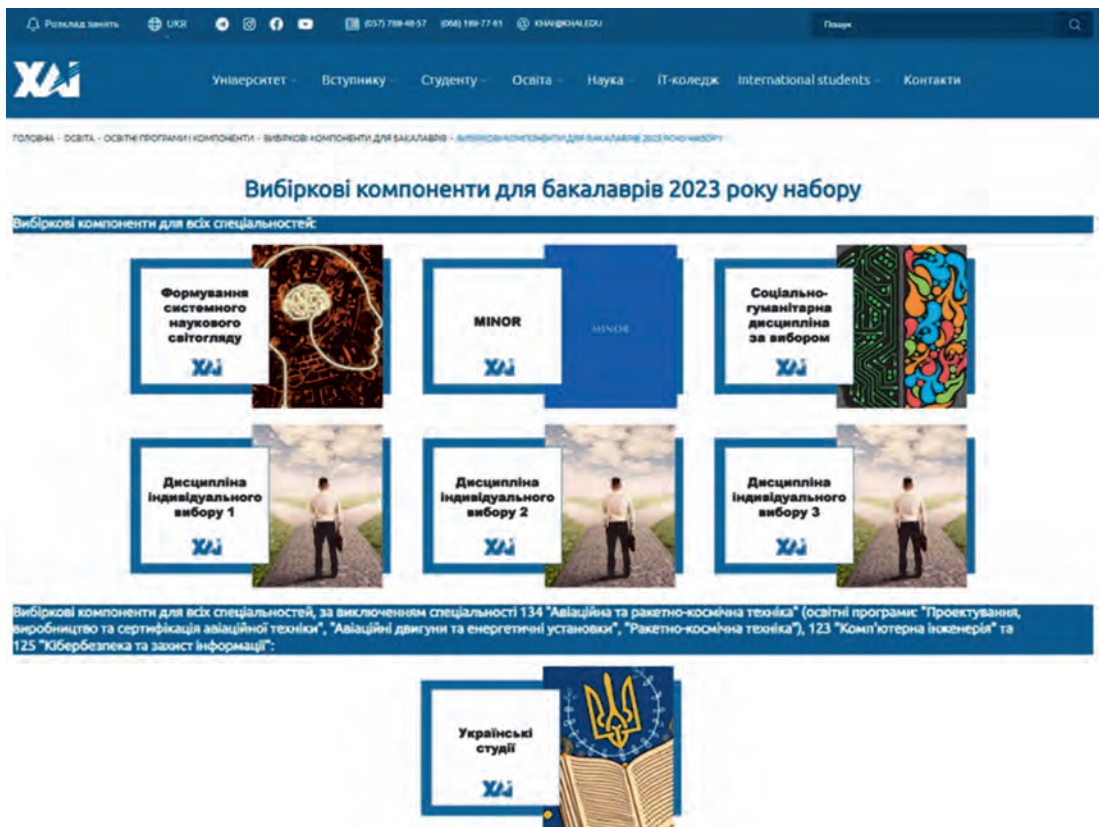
Розклад занять UKR (057) 788-48-57 (066) 189-77-61 KHAI@KHAI.EDU

Пошук

ХАІ

Університет Вступнику Студенту Освіта Наука ІТ-коледж International students Контакти

ГОЛОВНА - ОСВІТА - ОСВІТНІ ПРОГРАМИ І КОМПОНЕНТИ - ВИБІРКОВІ КОМПОНЕНТИ ДЛЯ БАКАЛАВРІВ - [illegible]

Вибіркові компоненти для бакалаврів 2023 року набору

Вибіркові компоненти для всіх спеціальностей:

Формування системного наукового світогляду
ХАІ

MINOR
ХАІ
MINOR

Соціально-гуманітарна дисципліна за вибором
ХАІ

Дисципліна індивідуального вибору 1
ХАІ

Дисципліна індивідуального вибору 2
ХАІ

Дисципліна індивідуального вибору 3
ХАІ

Вибіркові компоненти для всіх спеціальностей, за виключенням спеціальності 134 "Авіаційна та ракетно-космічна техніка" (освітні програми: "Проектування, виробництво та сертифікація авіаційної техніки", "Авіаційні двигуни та енергетичні установки", "Ракетно-космічна техніка"), 123 "Комп'ютерна інженерія" та 125 "Кібербезпека та захист інформації":

Українські студії
ХАІ